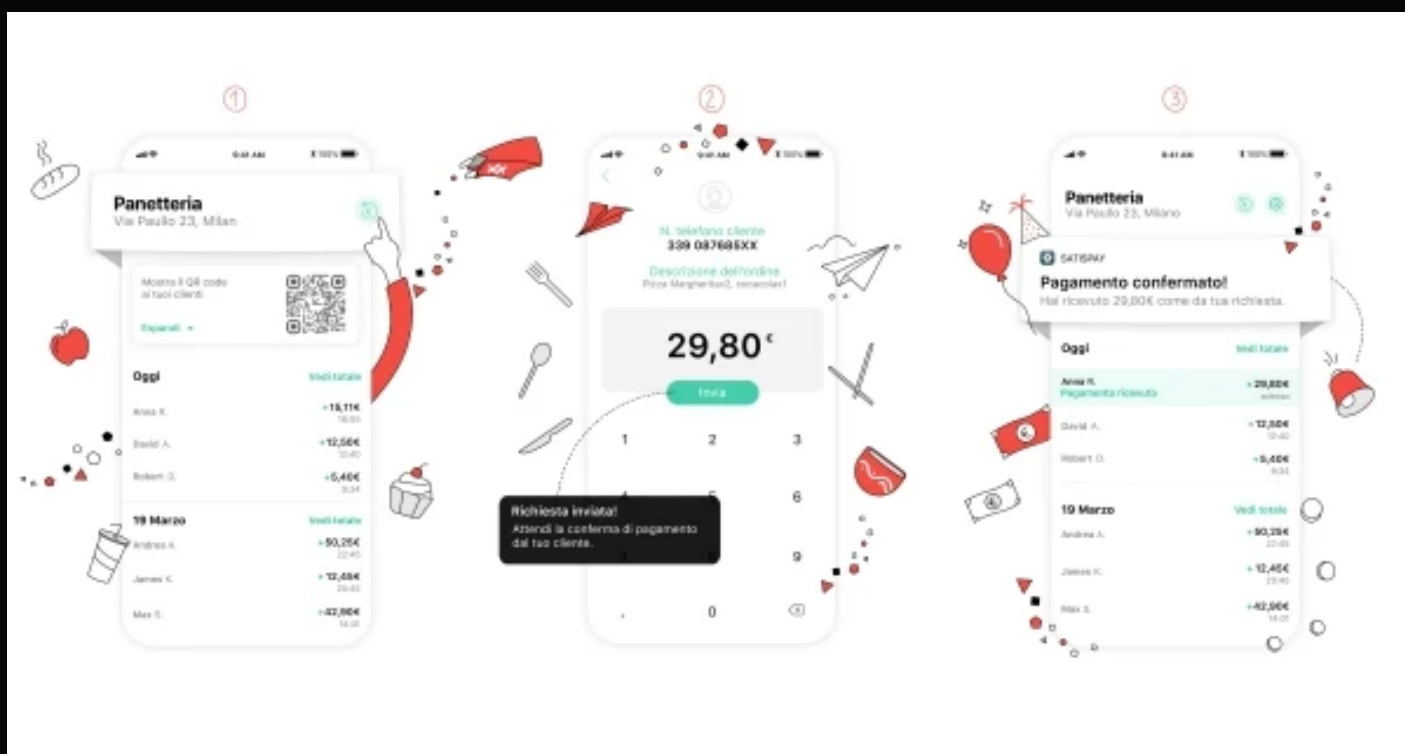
1

9:41 AM 100%

Panetteria
Via Paullo 23, Milan

Mostra il QR code ai tuoi clienti
Espandi

Oggi Vedi totale
Anna R. +15,11€ 16:00
David A. +12,50€ 12:40
Robert D. +5,40€ 9:34

19 Marzo Vedi totale
Andrea A. +50,25€ 22:40
James K. +12,45€ 20:40
Max S. +42,90€ 14:01

2

9:41 AM 100%

N. telefono cliente
339 087685XX

Descrizione dell'ordine
Pizza Margherita x2, cocacola x1

29,80€

Invia

1 2 3
4 5 6
7 8 9
, 0

Richiesta inviata!
Attendi la conferma di pagamento dal tuo cliente.

3

9:41 AM 100%

Panetteria
Via Paullo 23, Milano

SATISPAY
Pagamento confermato!
Hai ricevuto 29,80€ come da tua richiesta.

Oggi Vedi totale
Anna R. Pagamento ricevuto +29,80€ adesso
David A. +12,50€ 12:40
Robert D. +5,40€ 9:34

19 Marzo Vedi totale
Andrea A. +50,25€ 22:40
James K. +12,45€ 20:40
Max S. +42,90€ 14:01